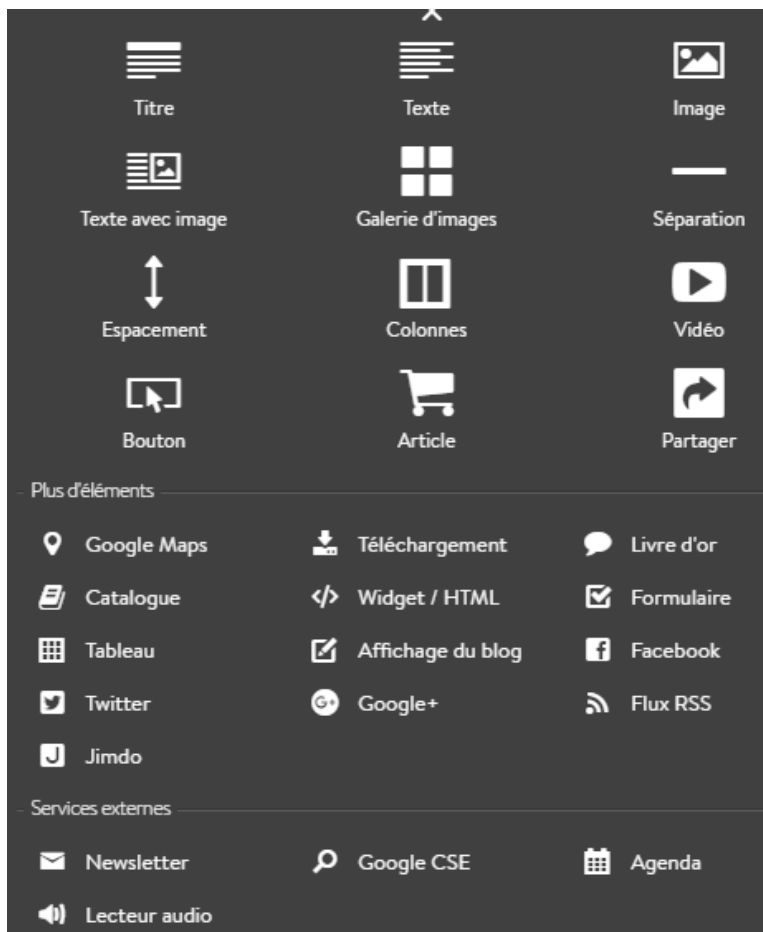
Titre
Texte
Image
Texte avec image
Galerie d'images
Séparation
Espacement
Colonnes
Vidéo
Bouton
Article
Partager

Plus d'éléments

Google Maps
Téléchargement
Livre d'or
Catalogue
Widget / HTML
Formulaire
Tableau
Affichage du blog
Facebook
Twitter
Google+
Flux RSS
Jimdo

Services externes

Newsletter
Google CSE
Agenda
Lecteur audio